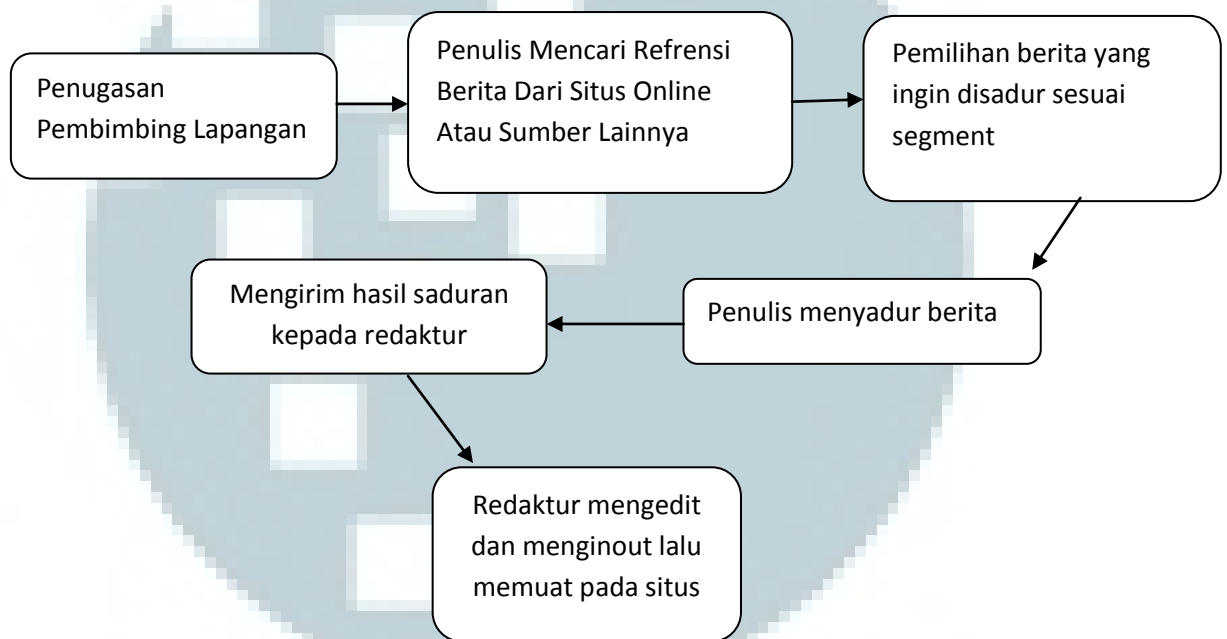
Penugasan Pembimbing Lapangan

Penulis Mencari Refrensi Berita Dari Situs Online Atau Sumber Lainnya

Pemilihan berita yang ingin disadur sesuai segment

Penulis menyadur berita

Mengirim hasil saduran kepada redaktur

Redaktur mengedit dan menginout lalu memuat pada situs